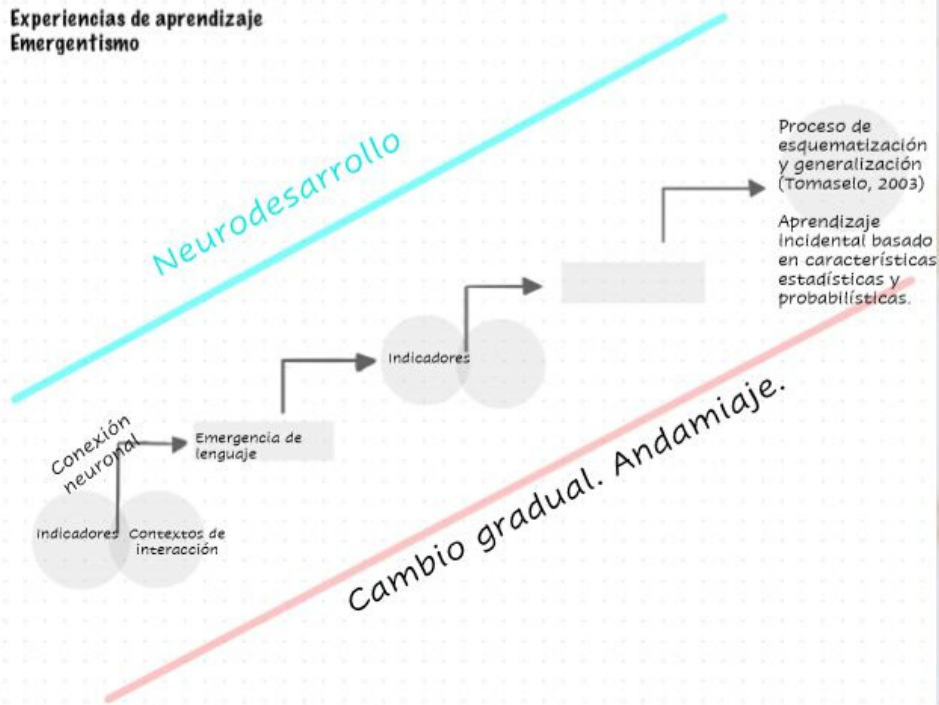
Experiencias de aprendizaje
Emergentismo

Neurodesarrollo

Proceso de esquematización y generalización (Tomaselo, 2003)

Aprendizaje incidental basado en características estadísticas y probabilísticas.

Indicadores

Conexión neuronal

Emergencia de lenguaje

Indicadores

Contextos de interacción

Cambio gradual. Andamiaje.